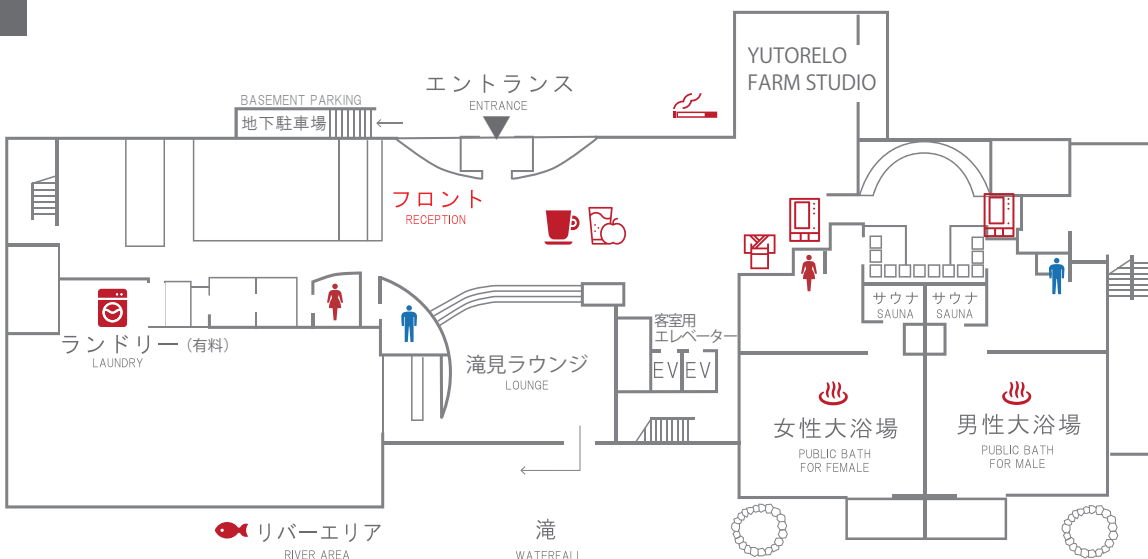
YUTORELO FARM STUDIO

エントランス
ENTRANCE

BASEMENT PARKING
地下駐車場

フロント
RECEPTION

ランドリー（有料）
LAUNDRY

滝見ラウンジ
LOUNGE

客室用
エレベーター

EV EV

サウナ
SAUNA

サウナ
SAUNA

女性大浴場
PUBLIC BATH
FOR FEMALE

男性大浴場
PUBLIC BATH
FOR MALE

リバーエリア
RIVER AREA

滝
WATERFALL